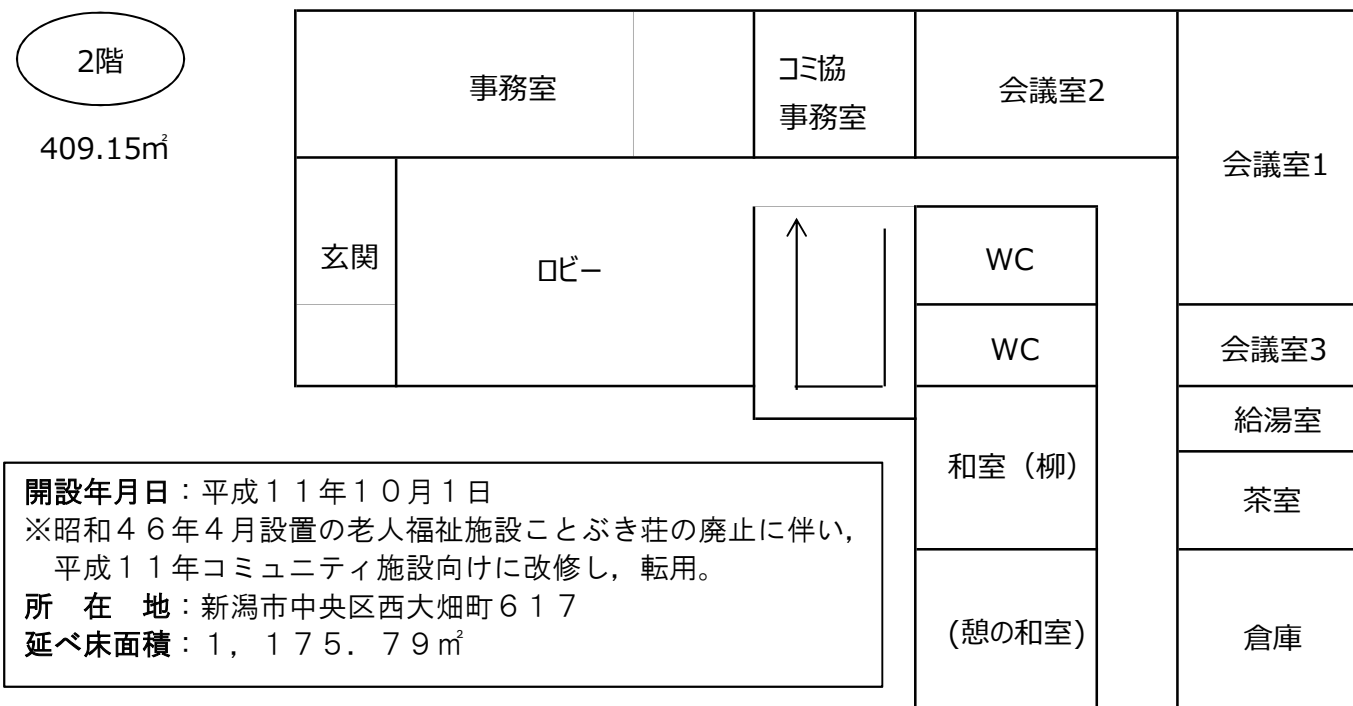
2階

409.15㎡

事務室

コミ協
事務室

会議室2

会議室1

玄関

ロビー

WC

WC

会議室3

給湯室

和室（柳）

茶室

(憩の和室)

倉庫

開設年月日：平成１１年１０月１日
※昭和４６年４月設置の老人福祉施設ことぶき荘の廃止に伴い，平成１１年コミュニティ施設向けに改修し，転用。
所　在　地：新潟市中央区西大畑町６１７
延べ床面積：１，１７５．７９㎡